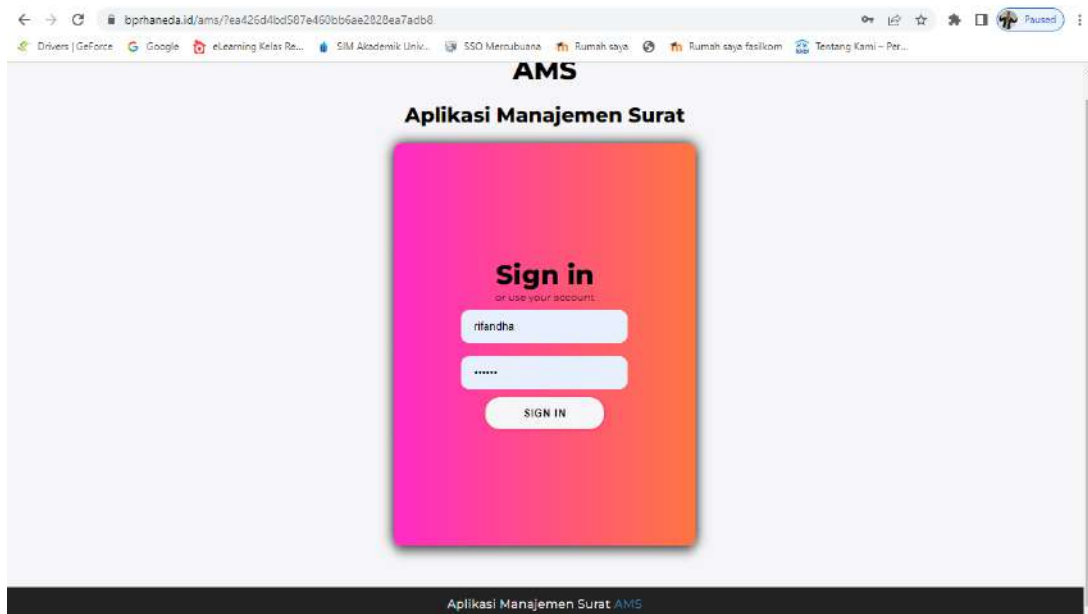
bprhaneda.id/ams/?ea426d4bd587e460bb6ae2828ea7adb8

Paused

Drivers | GeForce Google eLearning Kelas Re... SIM Akademik Univ... SSO Mercubuana Rumah saya Rumah saya fasilkom Tentang Kami – Per...

AMS

Aplikasi Manajemen Surat

Sign in

or use your account

rifandha

••••••

SIGN IN

Aplikasi Manajemen Surat AMS